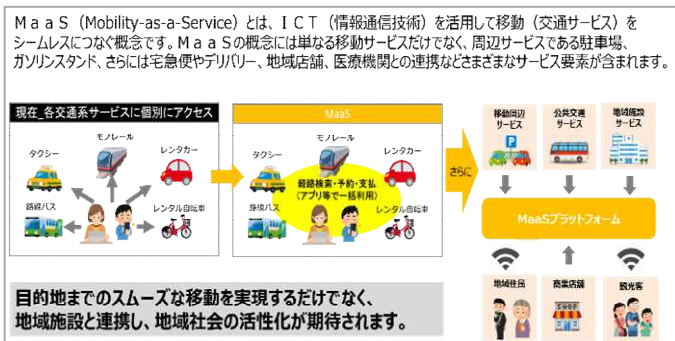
ＭａａＳ（Mobility-as-a-Service）とは、ＩＣＴ（情報通信技術）を活用して移動（交通サービス）をシームレスにつなぐ概念です。ＭａａＳの概念には単なる移動サービスだけでなく、周辺サービスである駐車場、ガソリンスタンド、さらには宅急便やデリバリー、地域店舗、医療機関との連携などさまざまなサービス要素が含まれます。

現在_各交通系サービスに個別にアクセス

モノレール
タクシー
レンタカー
路線バス
レンタル自転車

MaaS

モノレール
タクシー
レンタカー
経路検索・予約・支払
（アプリ等で一括利用）
路線バス
レンタル自転車

さらに

移動周辺サービス
公共交通サービス
地域施設サービス

MaaSプラットフォーム

地域住民
商業店舗
SHOP
観光客

目的地までのスムーズな移動を実現するだけでなく、
地域施設と連携し、地域社会の活性化が期待されます。